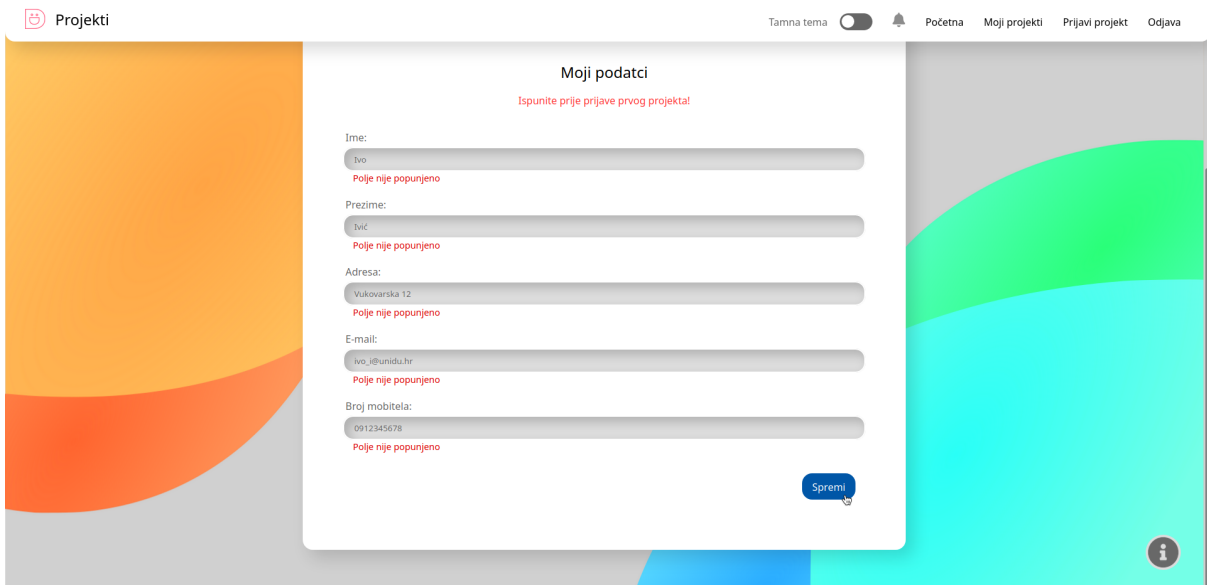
Projekti

Tamna tema

Početna

Moji projekti

Prijavi projekt

Odjava

Moji podatci

Ispunite prije prijave prvog projekta!

Ime:

Ivo

Polje nije popunjeno

Prezime:

Ivić

Polje nije popunjeno

Adresa:

Vukovarska 12

Polje nije popunjeno

E-mail:

ivo_i@unidu.hr

Polje nije popunjeno

Broj mobitela:

0912345678

Polje nije popunjeno

Spremi